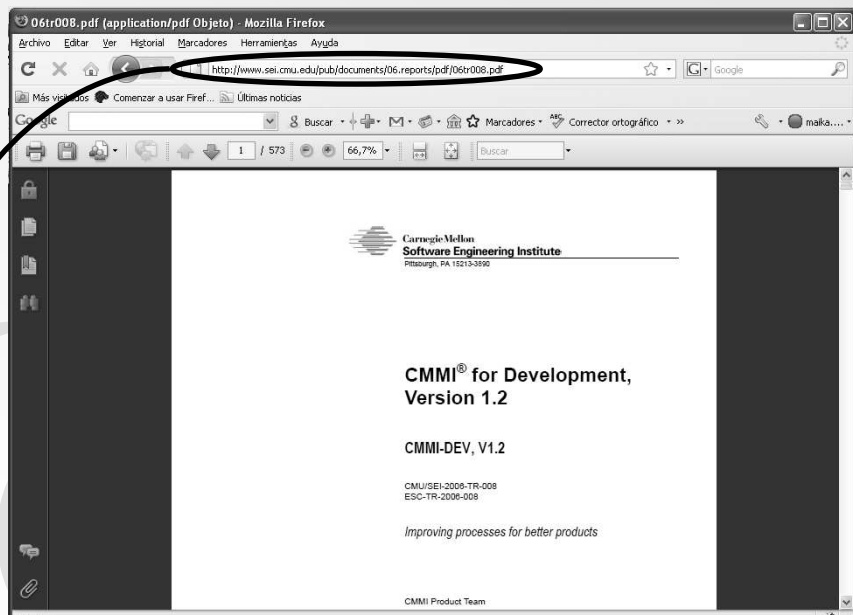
06tr008.pdf (application/pdf Objeto) - Mozilla Firefox

Archivo Editar Ver Historial Marcadores Herramientas Ayuda

http://www.sei.cmu.edu/pub/documents/06.reports/pdf/06tr008.pdf

Google

Más visitados Comenzar a usar Firef... Últimas noticias

Google

Buscar · Marcadores · Corrector ortográfico · »

maika....

1 / 573 66,7% Buscar

Carnegie Mellon
Software Engineering Institute
Pittsburgh, PA 15213-3890

CMMI® for Development, Version 1.2

CMMI-DEV, V1.2

CMU/SEI-2006-TR-008
ESC-TR-2006-008

Improving processes for better products

CMMI Product Team